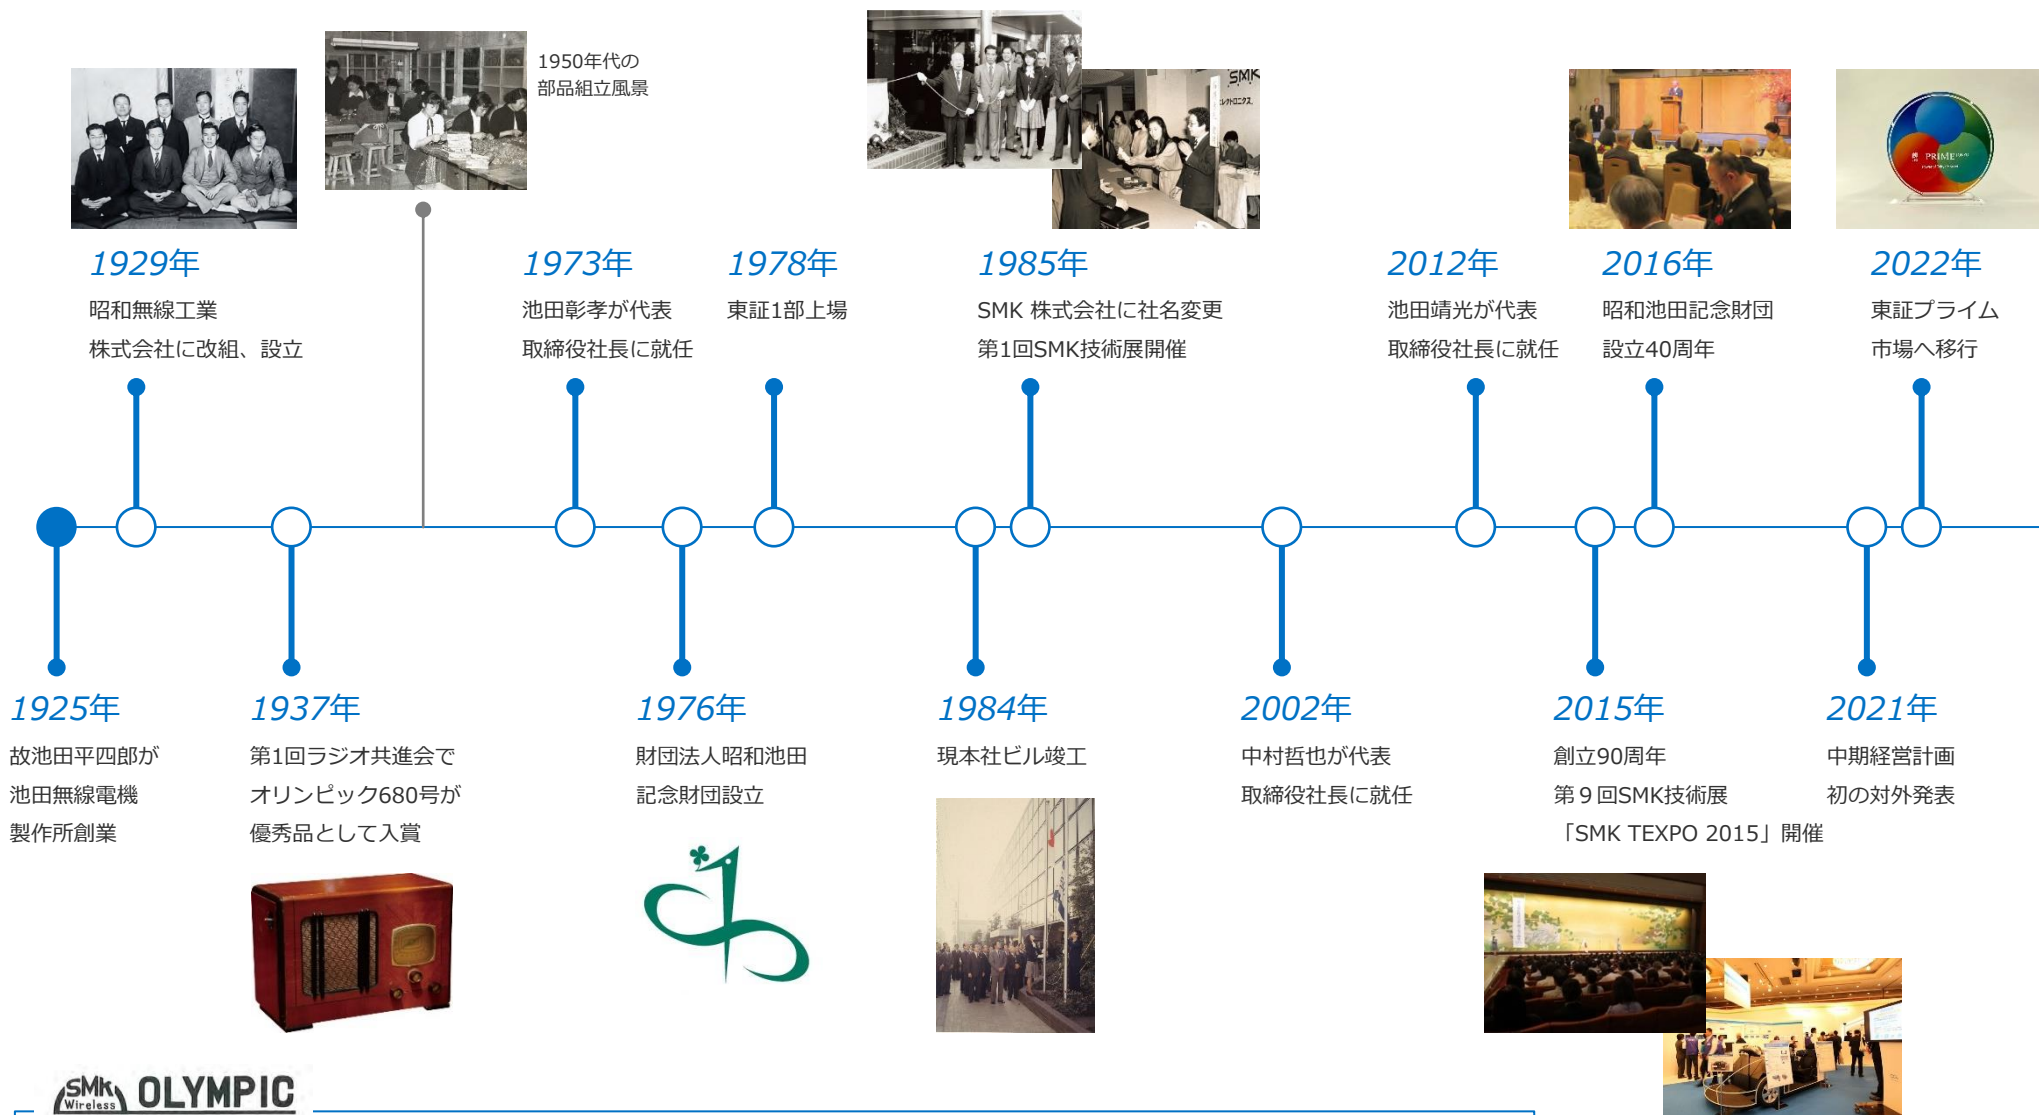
1950年代の
部品組立風景

1929年
昭和無線工業
株式会社に改組、設立

1973年
池田彰孝が代表
取締役社長に就任

1978年
東証1部上場

1985年
SMK 株式会社に社名変更
第1回SMK技術展開催

2012年
池田靖光が代表
取締役社長に就任

2016年
昭和池田記念財団
設立40周年

2022年
東証プライム
市場へ移行

1925年
故池田平四郎が
池田無線電機
製作所創業

1937年
第1回ラジオ共進会で
オリンピック680号が
優秀品として入賞

1976年
財団法人昭和池田
記念財団設立

1984年
現本社ビル竣工

2002年
中村哲也が代表
取締役社長に就任

2015年
創立90周年
第９回SMK技術展
「SMK TEXPO 2015」開催

2021年
中期経営計画
初の対外発表

SMK Wireless OLYMPIC